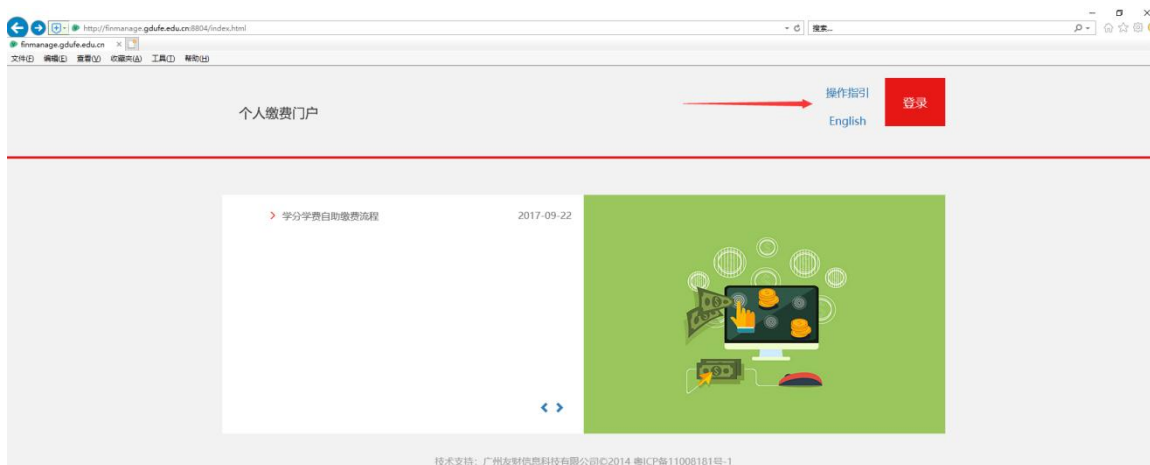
http://finmanage.gdufe.edu.cn:8804/index.html
搜索...
finmanage.gdufe.edu.cn ×
文件(F) 编辑(E) 查看(V) 收藏夹(A) 工具(T) 帮助(H)

个人缴费门户

操作指引
English
登录

学分学费自助缴费流程 2017-09-22

技术支持：广州友财信息科技有限公司©2014 粤ICP备11008181号-1